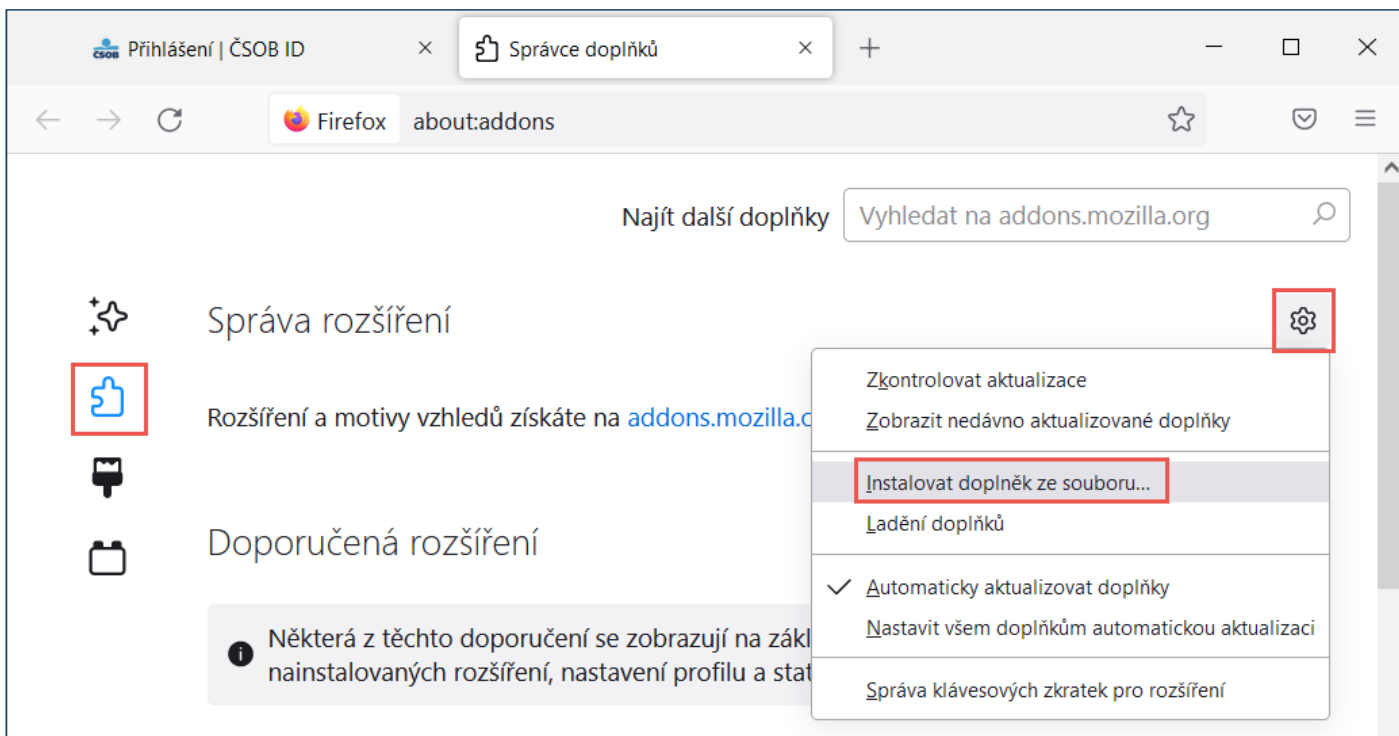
Přihlášení | ČSOB ID
Správce doplňků

Firefox about:addons

Najít další doplňky
Vyhledat na addons.mozilla.org

Správa rozšíření

Rozšíření a motivy vzhledů získáte na addons.mozilla.c

Doporučená rozšíření

Některá z těchto doporučení se zobrazují na zákl nainstalovaných rozšíření, nastavení profilu a stat

Zkontrolovat aktualizace
Zobrazit nedávno aktualizované doplňky
Instalovat doplněk ze souboru…
Ladění doplňků
Automaticky aktualizovat doplňky
Nastavit všem doplňkům automatickou aktualizaci
Správa klávesových zkratek pro rozšíření